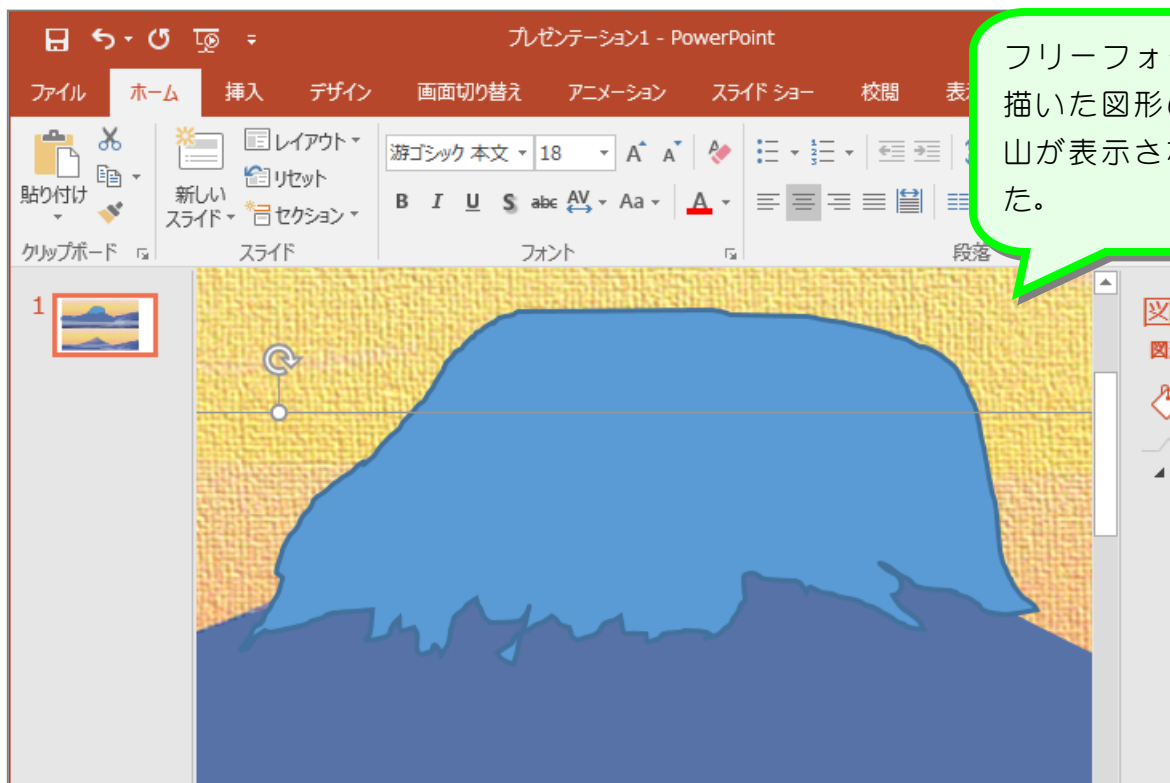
プレゼンテーション1 - PowerPoint

ファイル ホーム 挿入 デザイン 画面切り替え アニメーション スライド ショー 校閲 表

貼り付け
クリップボード
新しい スライド
レイアウト
リセット
セクション
スライド
游ゴシック 本文 18
B I U S abc AV Aa A
フォント
段落

1

フリーフォ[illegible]
描いた図形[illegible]
山が表示さ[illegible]
た。

図
図